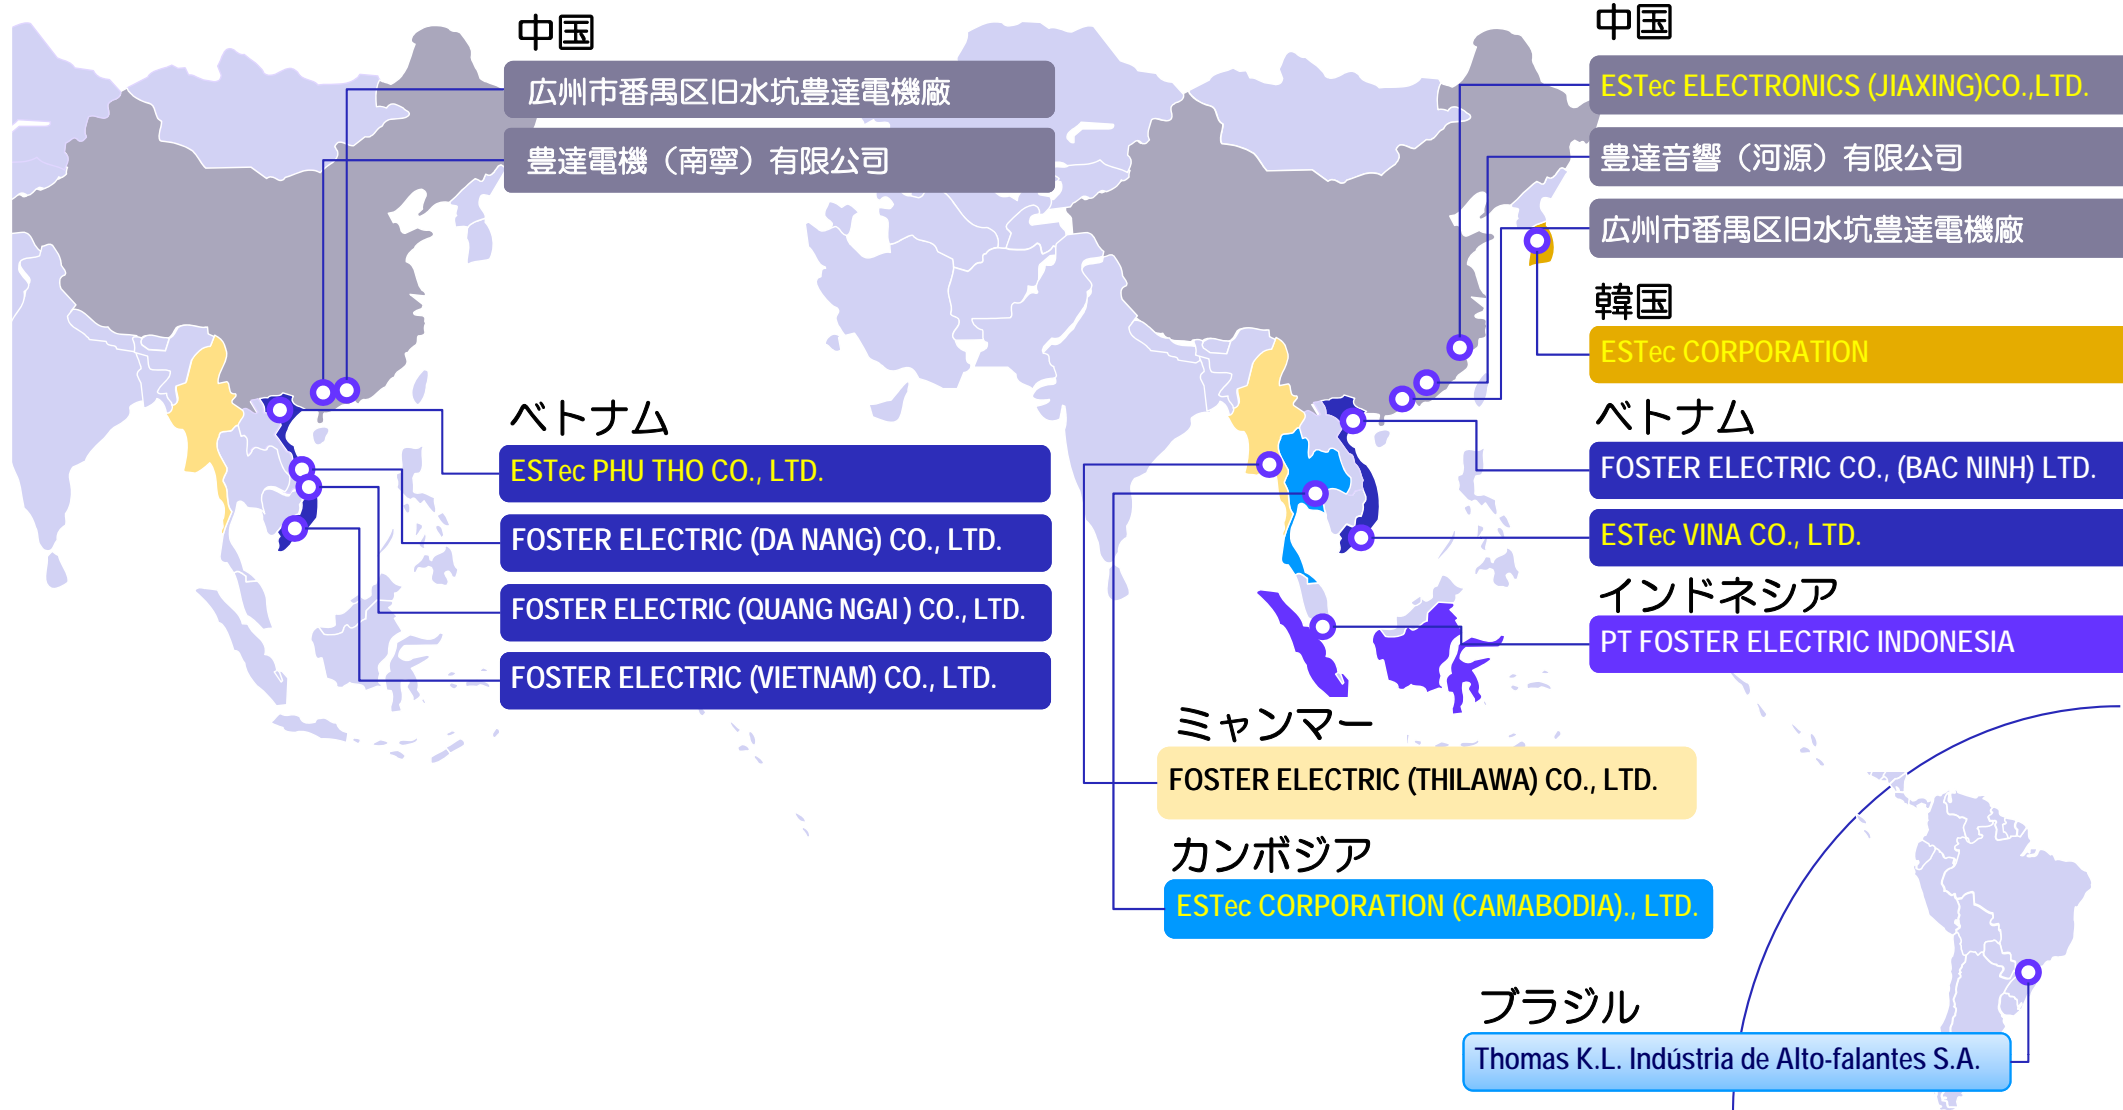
中国

広州市番禺区旧水坑豊達電機廠

豊達電機（南寧）有限公司

ベトナム

ESTec PHU THO CO., LTD.

FOSTER ELECTRIC (DA NANG) CO., LTD.

FOSTER ELECTRIC (QUANG NGAI ) CO., LTD.

FOSTER ELECTRIC (VIETNAM) CO., LTD.

中国

ESTec ELECTRONICS (JIAXING)CO.,LTD.

豊達音響（河源）有限公司

広州市番禺区旧水坑豊達電機廠

韓国

ESTec CORPORATION

ベトナム

FOSTER ELECTRIC CO., (BAC NINH) LTD.

ESTec VINA CO., LTD.

インドネシア

PT FOSTER ELECTRIC INDONESIA

ミャンマー

FOSTER ELECTRIC (THILAWA) CO., LTD.

カンボジア

ESTec CORPORATION (CAMABODIA)., LTD.

ブラジル

Thomas K.L. Indústria de Alto-falantes S.A.